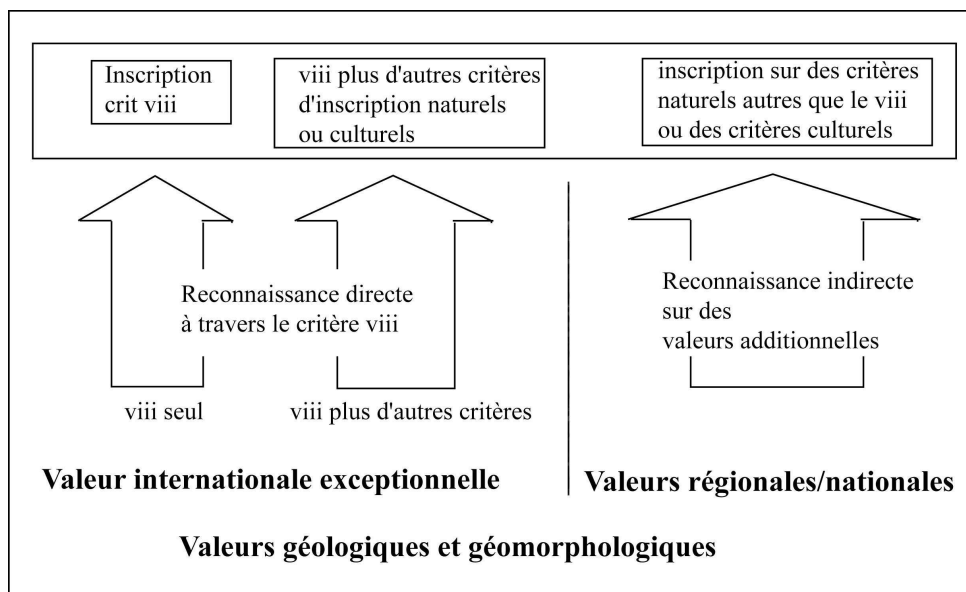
Inscription crit viii

viii plus d'autres critères d'inscription naturels ou culturels

inscription sur des critères naturels autres que le viii ou des critères culturels

Reconnaissance directe à travers le critère viii

viii seul

viii plus d'autres critères

Reconnaissance indirecte sur des valeurs additionnelles

Valeur internationale exceptionnelle

Valeurs régionales/nationales

Valeurs géologiques et géomorphologiques